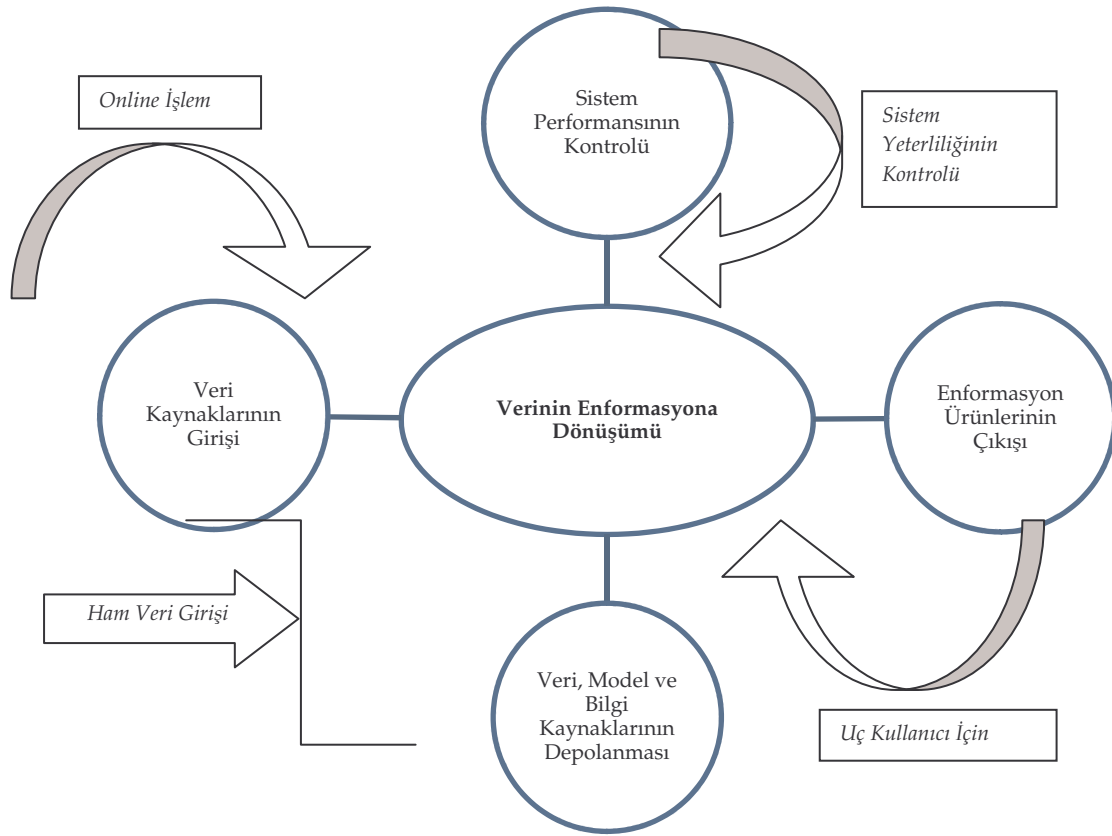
Online İşlem

Sistem Performansının Kontrolü

Sistem Yeterliliğinin Kontrolü

Veri Kaynaklarının Girişi

Verinin Enformasyona Dönüşümü

Enformasyon Ürünlerinin Çıkışı

Ham Veri Girişi

Veri, Model ve Bilgi Kaynaklarının Depolanması

Uç Kullanıcı İçin